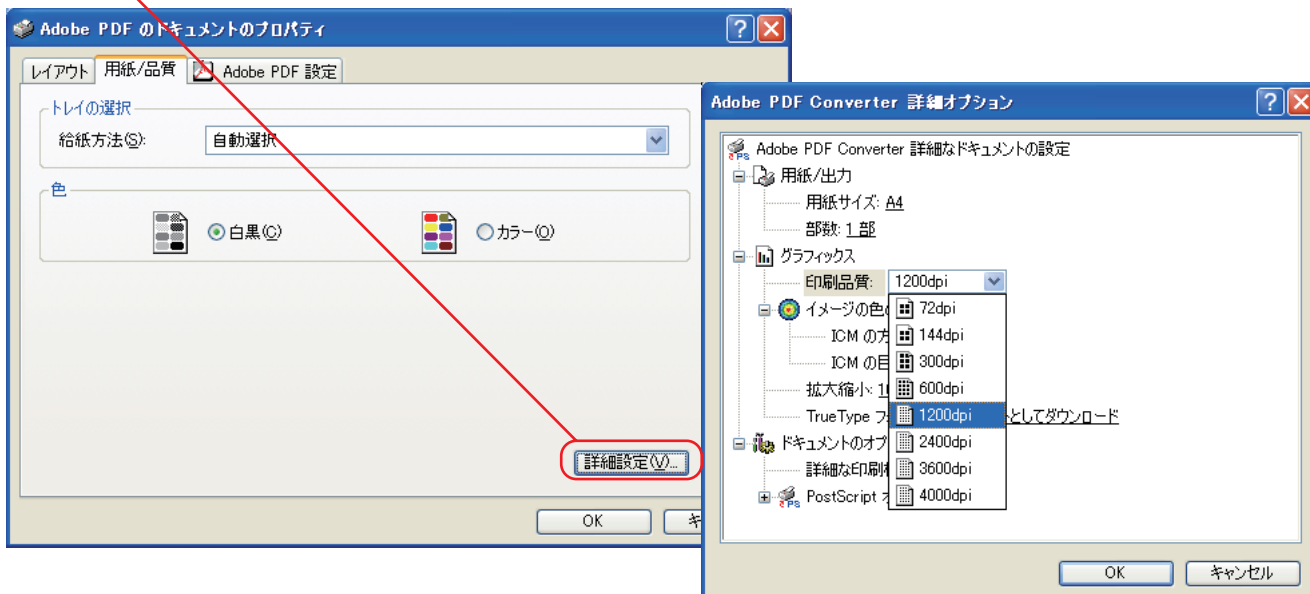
Adobe PDF のドキュメントのプロパティ

?

レイアウト　用紙/品質　Adobe PDF 設定

トレイの選択

給紙方法(S):　自動選択

色

白黒(C)　カラー(O)

詳細設定(V)...

OK　キ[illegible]

Adobe PDF Converter 詳細オプション

?

Adobe PDF Converter 詳細なドキュメントの設定

用紙/出力

用紙サイズ: A4

部数: 1 部

グラフィックス

印刷品質: 1200dpi

72dpi
144dpi
300dpi
600dpi
1200dpi
2400dpi
3600dpi
4000dpi

イメージの色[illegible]

ICM の方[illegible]

ICM の目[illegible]

拡大縮小: 1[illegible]

TrueType フ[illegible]としてダウンロード

ドキュメントのオプ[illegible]

詳細な印刷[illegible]

PostScript オ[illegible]

OK　キャンセル